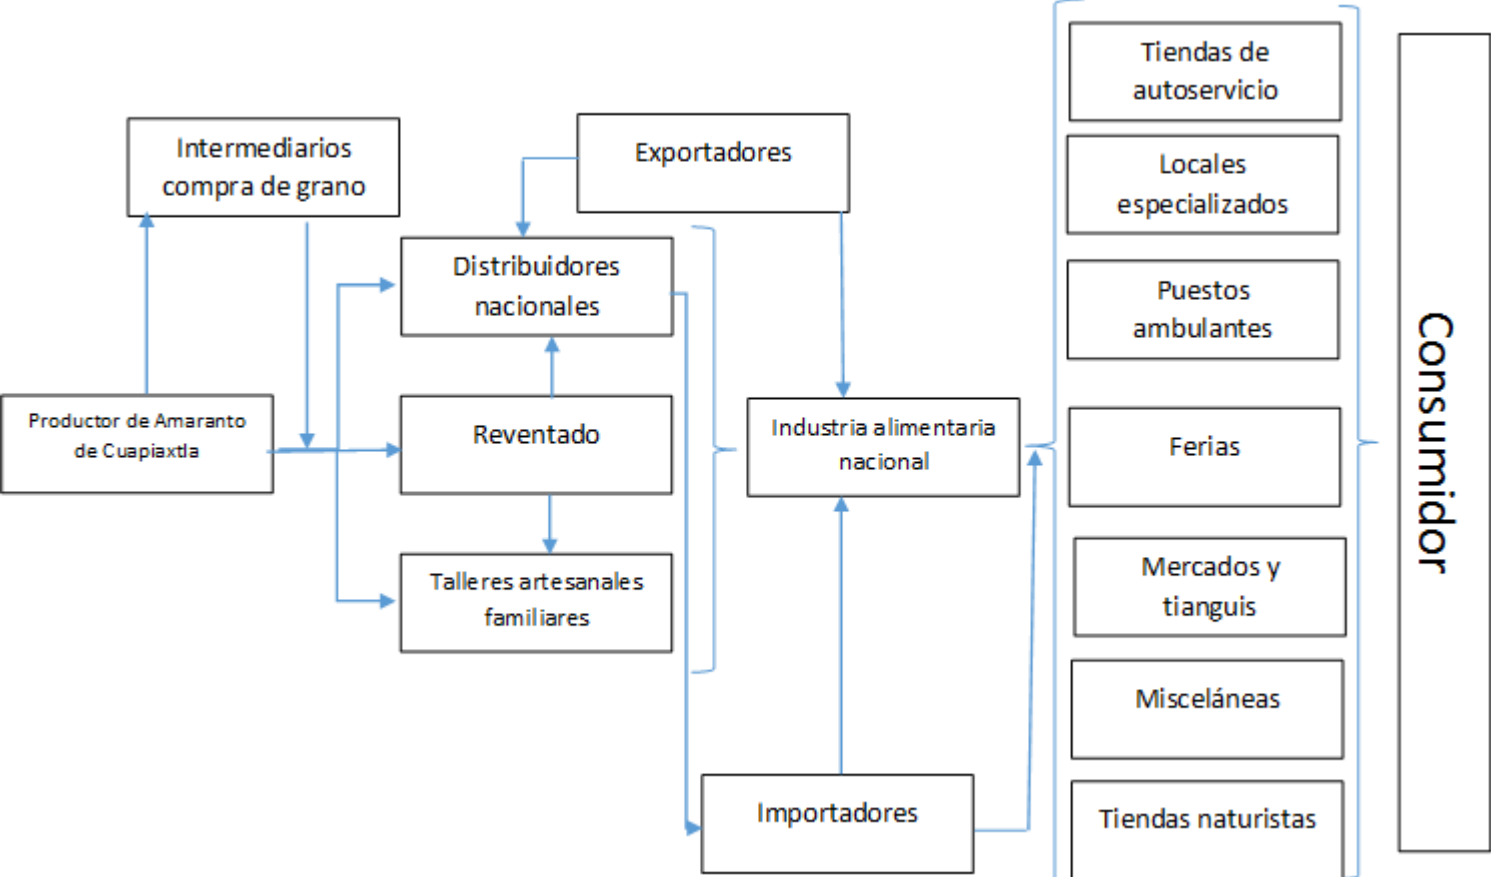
Intermediarios compra de grano

Exportadores

Distribuidores nacionales

Productor de Amaranto de Cuapiaxtla

Reventado

Talleres artesanales familiares

Industria alimentaria nacional

Importadores

Tiendas de autoservicio

Locales especializados

Puestos ambulantes

Ferias

Mercados y tianguis

Misceláneas

Tiendas naturistas

Consumidor